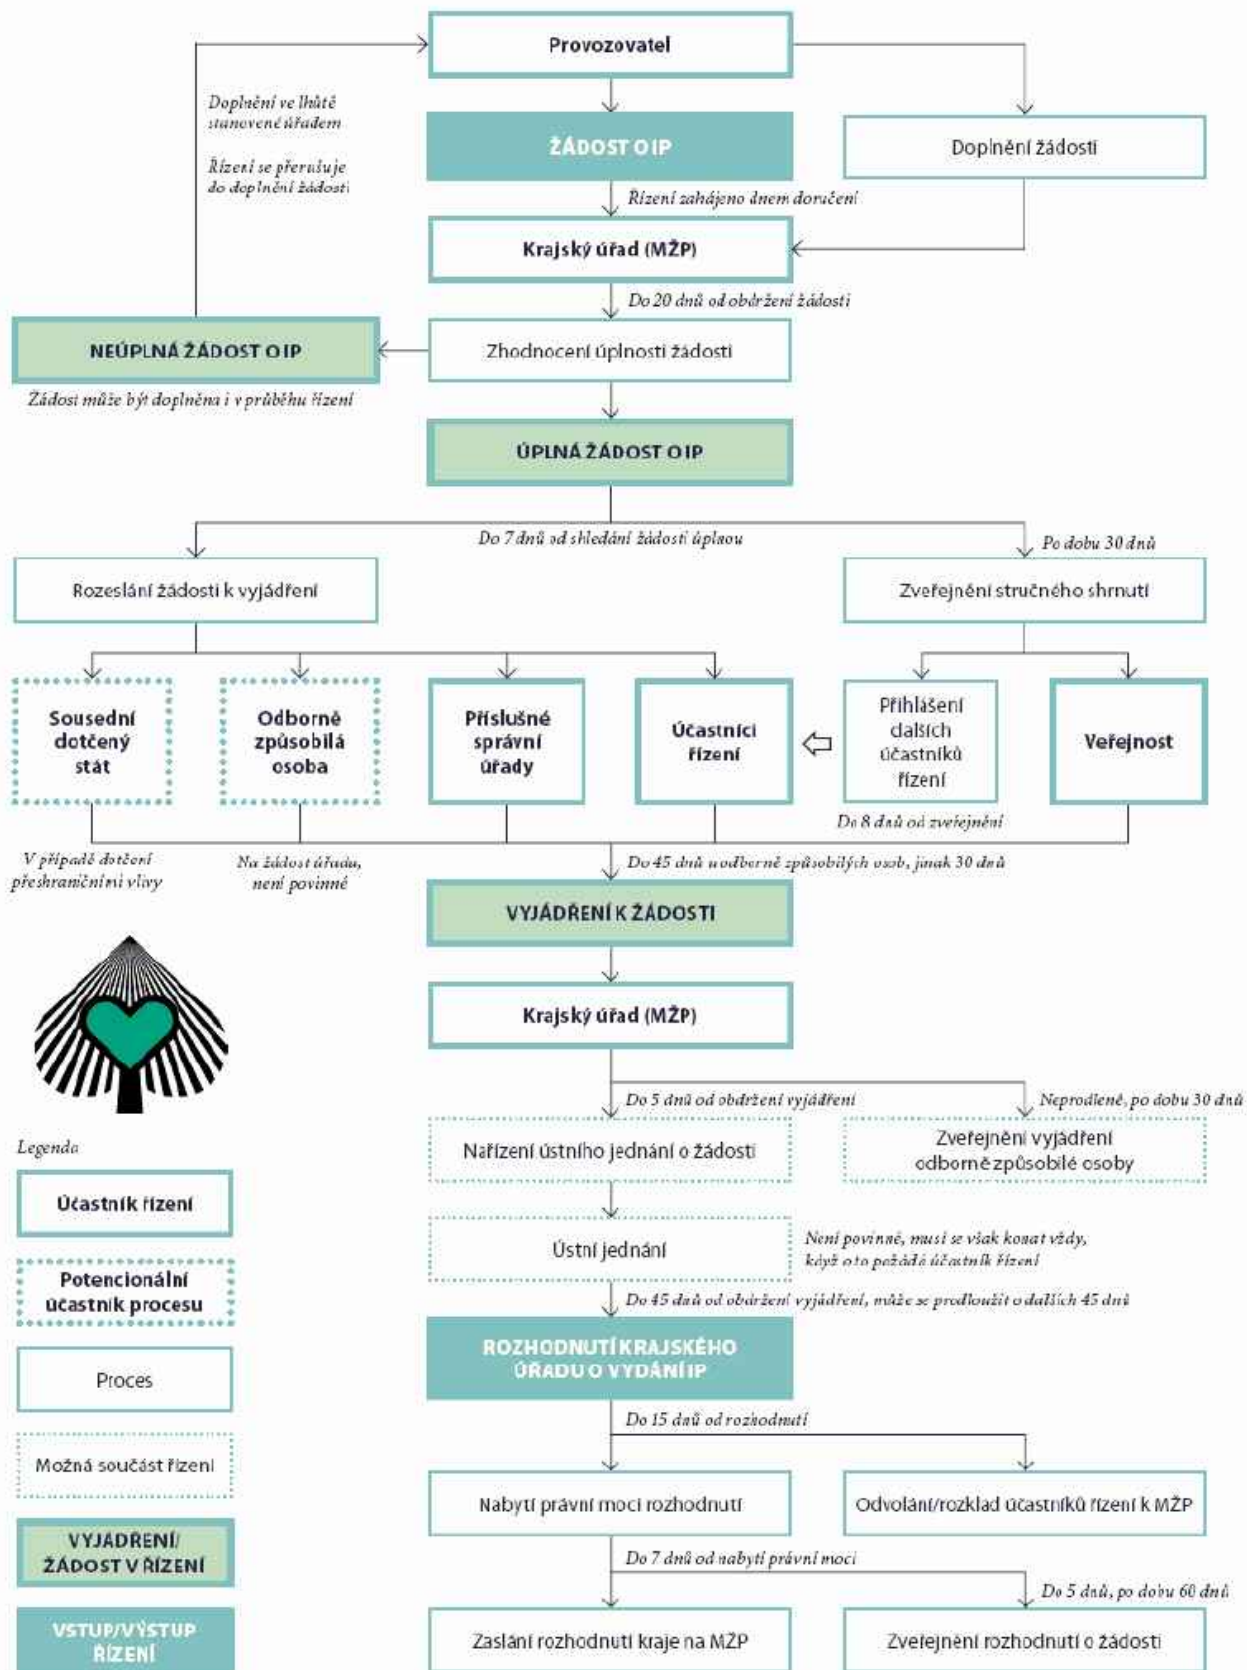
Provozovatel

Doplnění ve lhůtě stanovené úřadem

Řízení se přerušuje do doplnění žádosti

ŽÁDOST O IP

Doplnění žádosti

Řízení zahájeno dnem doručení

Krajský úřad (MŽP)

Do 20 dnů od obdržení žádosti

NEÚPLNÁ ŽÁDOST O IP

Zhodnocení úplnosti žádosti

Žádost může být doplněna i v průběhu řízení

ÚPLNÁ ŽÁDOST O IP

Do 7 dnů od shledání žádosti úplnou

Po dobu 30 dnů

Rozeslání žádosti k vyjádření

Zveřejnění stručného shrnutí

Sousední dotčený stát

Odborně způsobilá osoba

Příslušné správní úřady

Účastníci řízení

Přihlášení dalších účastníků řízení

Veřejnost

Do 8 dnů od zveřejnění

V případě dotčení přeshraniční vlivy

Na žádost úřadu, není povinné

Do 45 dnů u odborně způsobilých osob, jinak 30 dnů

VYJÁDŘENÍ K ŽÁDOSTI

Krajský úřad (MŽP)

Do 5 dnů od obdržení vyjádření

Neprodleně, po dobu 30 dnů

Legenda

Nařízení ústního jednání o žádosti

Zveřejnění vyjádření odborně způsobilé osoby

Účastník řízení

Ústní jednání

Není povinné, musí se však konat vždy, když o to požádá účastník řízení

Potencionální účastník procesu

Do 45 dnů od obdržení vyjádření, může se prodloužit o dalších 45 dnů

Proces

ROZHODNUTÍ KRAJSKÉHO ÚŘADU O VYDÁNÍ IP

Do 15 dnů od rozhodnutí

Možná součást řízení

Nabytí právní moci rozhodnutí

Odvolání/rozklad účastníků řízení k MŽP

VYJÁDŘENÍ/ ŽÁDOST V ŘÍZENÍ

Do 7 dnů od nabytí právní moci

Do 5 dnů, po dobu 60 dnů

VSTUP/VÝSTUP ŘÍZENÍ

Zaslání rozhodnutí kraje na MŽP

Zveřejnění rozhodnutí o žádosti